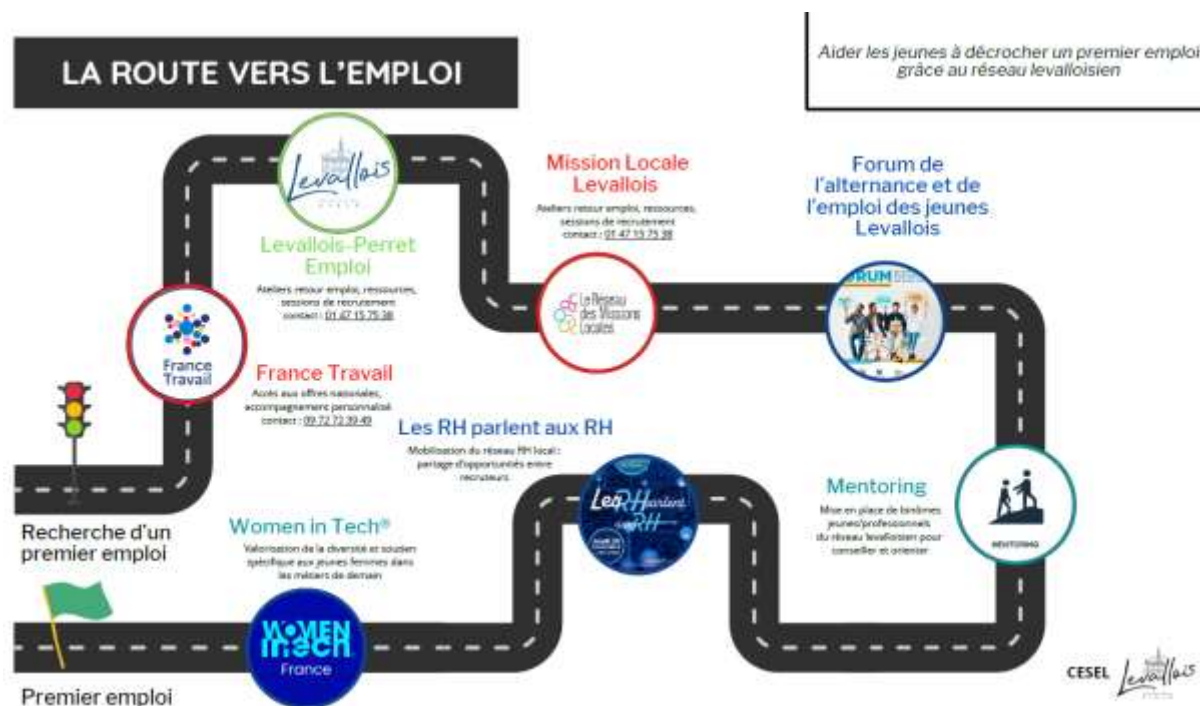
LA ROUTE VERS L'EMPLOI

Aider les jeunes à décrocher un premier emploi grâce au réseau levalloisien

Levallois

Levallois-Perret Emploi

Ateliers retour emploi, ressources, sessions de recrutement
contact : 01 47 15 75 38

Mission Locale Levallois

Ateliers retour emploi, ressources, sessions de recrutement
contact : 01 47 15 75 38

Le Réseau des Missions Locales

Forum de l'alternance et de l'emploi des jeunes Levallois

FORUM

France Travail

France Travail

Accès aux offres nationales, accompagnement personnalisé
contact : 09 72 72 39 49

Les RH parlent aux RH

Mobilisation du réseau RH local : partage d'opportunités entre recruteurs

Les RH parlent aux RH

Mentoring

Mise en place de binômes jeunes/professionnels du réseau levalloisien pour conseiller et orienter

MENTORING

Recherche d'un premier emploi

Women in Tech®

Valorisation de la diversité et soutien spécifique aux jeunes femmes dans les métiers de demain

WOMEN in tech France

Premier emploi

CESEL Levallois